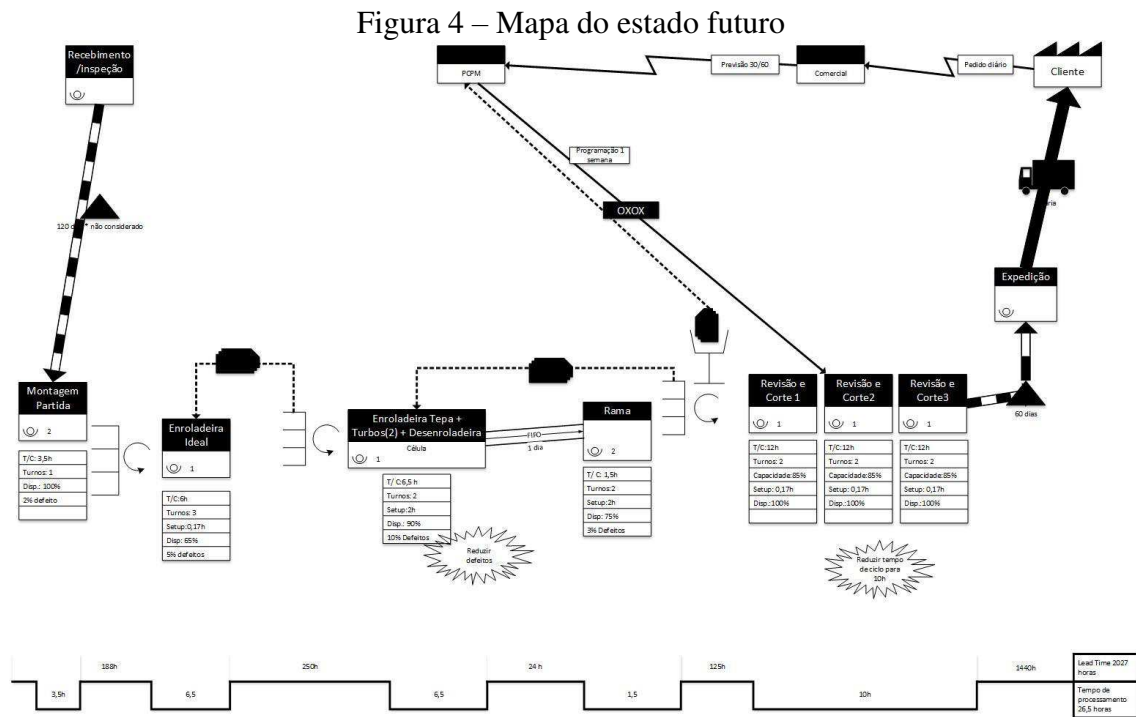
Figura 4 – Mapa do estado futuro

Recebimento /inspeção

PCPM

Previsão 30/60

Comercial

Pedido diário

Cliente

Programação 1 semana

OXOX

120 d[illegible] não considerado

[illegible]ria

Expedição

Montagem Partida

2

T/C: 3,5h
Turnos: 1
Disp.: 100%
2% defeito

Enroladeira Ideal

1

T/C:6h
Turnos: 3
Setup:0,17h
Disp: 65%
5% defeitos

Enroladeira Tepa + Turbos(2) + Desenroladeira

Célula

1

T/ C:6,5 h
Turnos: 2
Setup:2h
Disp.: 90%
10% Defeitos

Reduzir defeitos

FIFO
1 dia

Rama

2

T/ C: 1,5h
Turnos:2
Setup:2h
Disp: 75%
3% Defeitos

Revisão e Corte 1

1

T/C:12h
Turnos: 2
Capacidade:85%
Setup: 0,17h
Disp.:100%

Revisão e Corte2

1

T/C:12h
Turnos: 2
Capacidade:85%
Setup: 0,17h
Disp.:100%

Revisão e Corte3

1

T/C:12h
Turnos: 2
Capacidade:85%
Setup: 0,17h
Disp.:100%

60 dias

Reduzir tempo de ciclo para 10h

188h 250h 24 h 125h 1440h

3,5h 6,5 6,5 1,5 10h

Lead Time 2027 horas

Tempo de processamento 26,5 horas